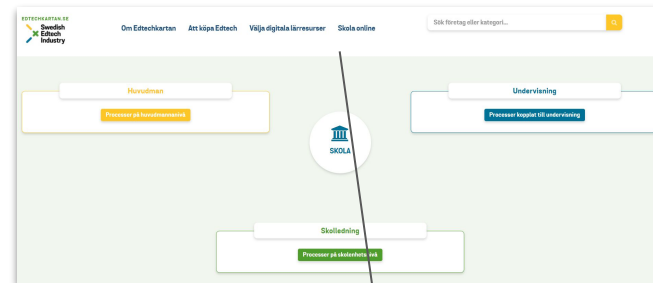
EDTECHKARTAN.SE
Swedish Edtech Industry

Om Edtechkartan Att köpa Edtech Välja digitala lärresurser Skola online

Sök företag eller kategori...

Huvudman
Processer på huvudmannanivå

Undervisning
Processer kopplat till undervisning

SKOLA

Skolledning
Processer på skolenhetsnivå